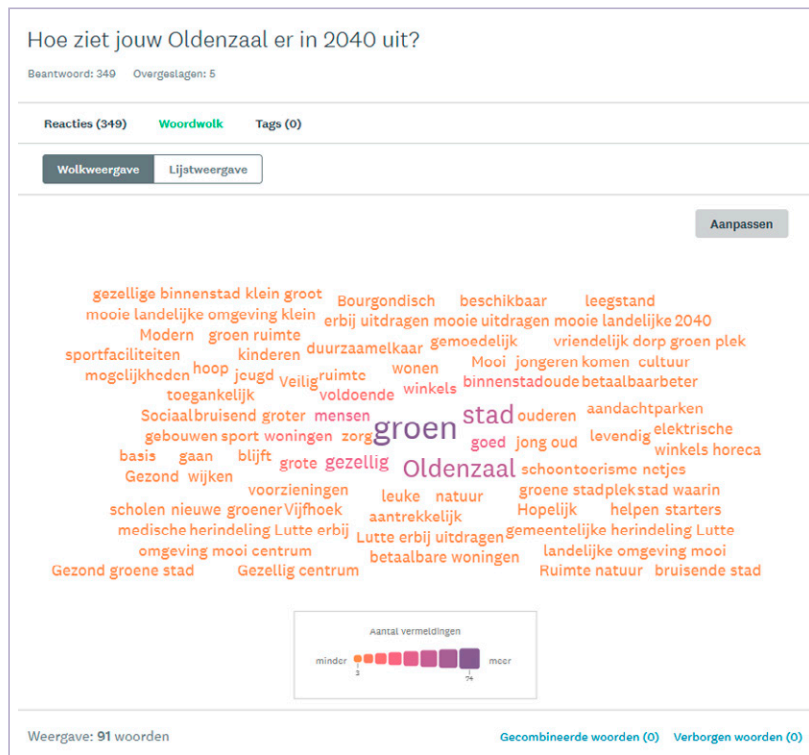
Hoe ziet jouw Oldenzaal er in 2040 uit?

Beantwoord: 349 Overgeslagen: 5

Reacties (349) Woordwolk Tags (0)

Wolkweergave Lijstweergave

Aanpassen

gezellige binnenstad klein groot Bourgondisch beschikbaar leegstand mooie landelijke omgeving klein erbij uitdragen mooie uitdragen mooie landelijke 2040 Modern groen ruimte gemoedelijk vriendelijk dorp groen plek sportfaciliteiten kinderen duurzaamelkaar Mooi jongeren komen cultuur mogelijkheden hoop jeugd Veilig ruimte wonen binnenstadoude betaalbaarbeter toegankelijk voldoende winkels aandachtparken Sociaal bruisend groter mensen stad ouderen elektrische gebouwen sport woningen zorg groen goed jong oud levendig winkels horeca basis gaan blijft grote gezellig Oldenzaal schoontoerisme netjes Gezond wijken voorzieningen groene stadplek stad waarin scholen nieuwe groener Vijfhoek leuke natuur Hopelijk helpen starters medische herindeling Lutte erbij aantrekkelijk gemeentelijke herindeling Lutte omgeving mooi centrum Lutte erbij uitdragen landelijke omgeving mooi Gezond groene stad Gezellig centrum betaalbare woningen Ruimte natuur bruisende stad

Aantal vermeldingen
minder meer
3 74

Weergave: 91 woorden Gecombineerde woorden (0) Verborgen woorden (0)